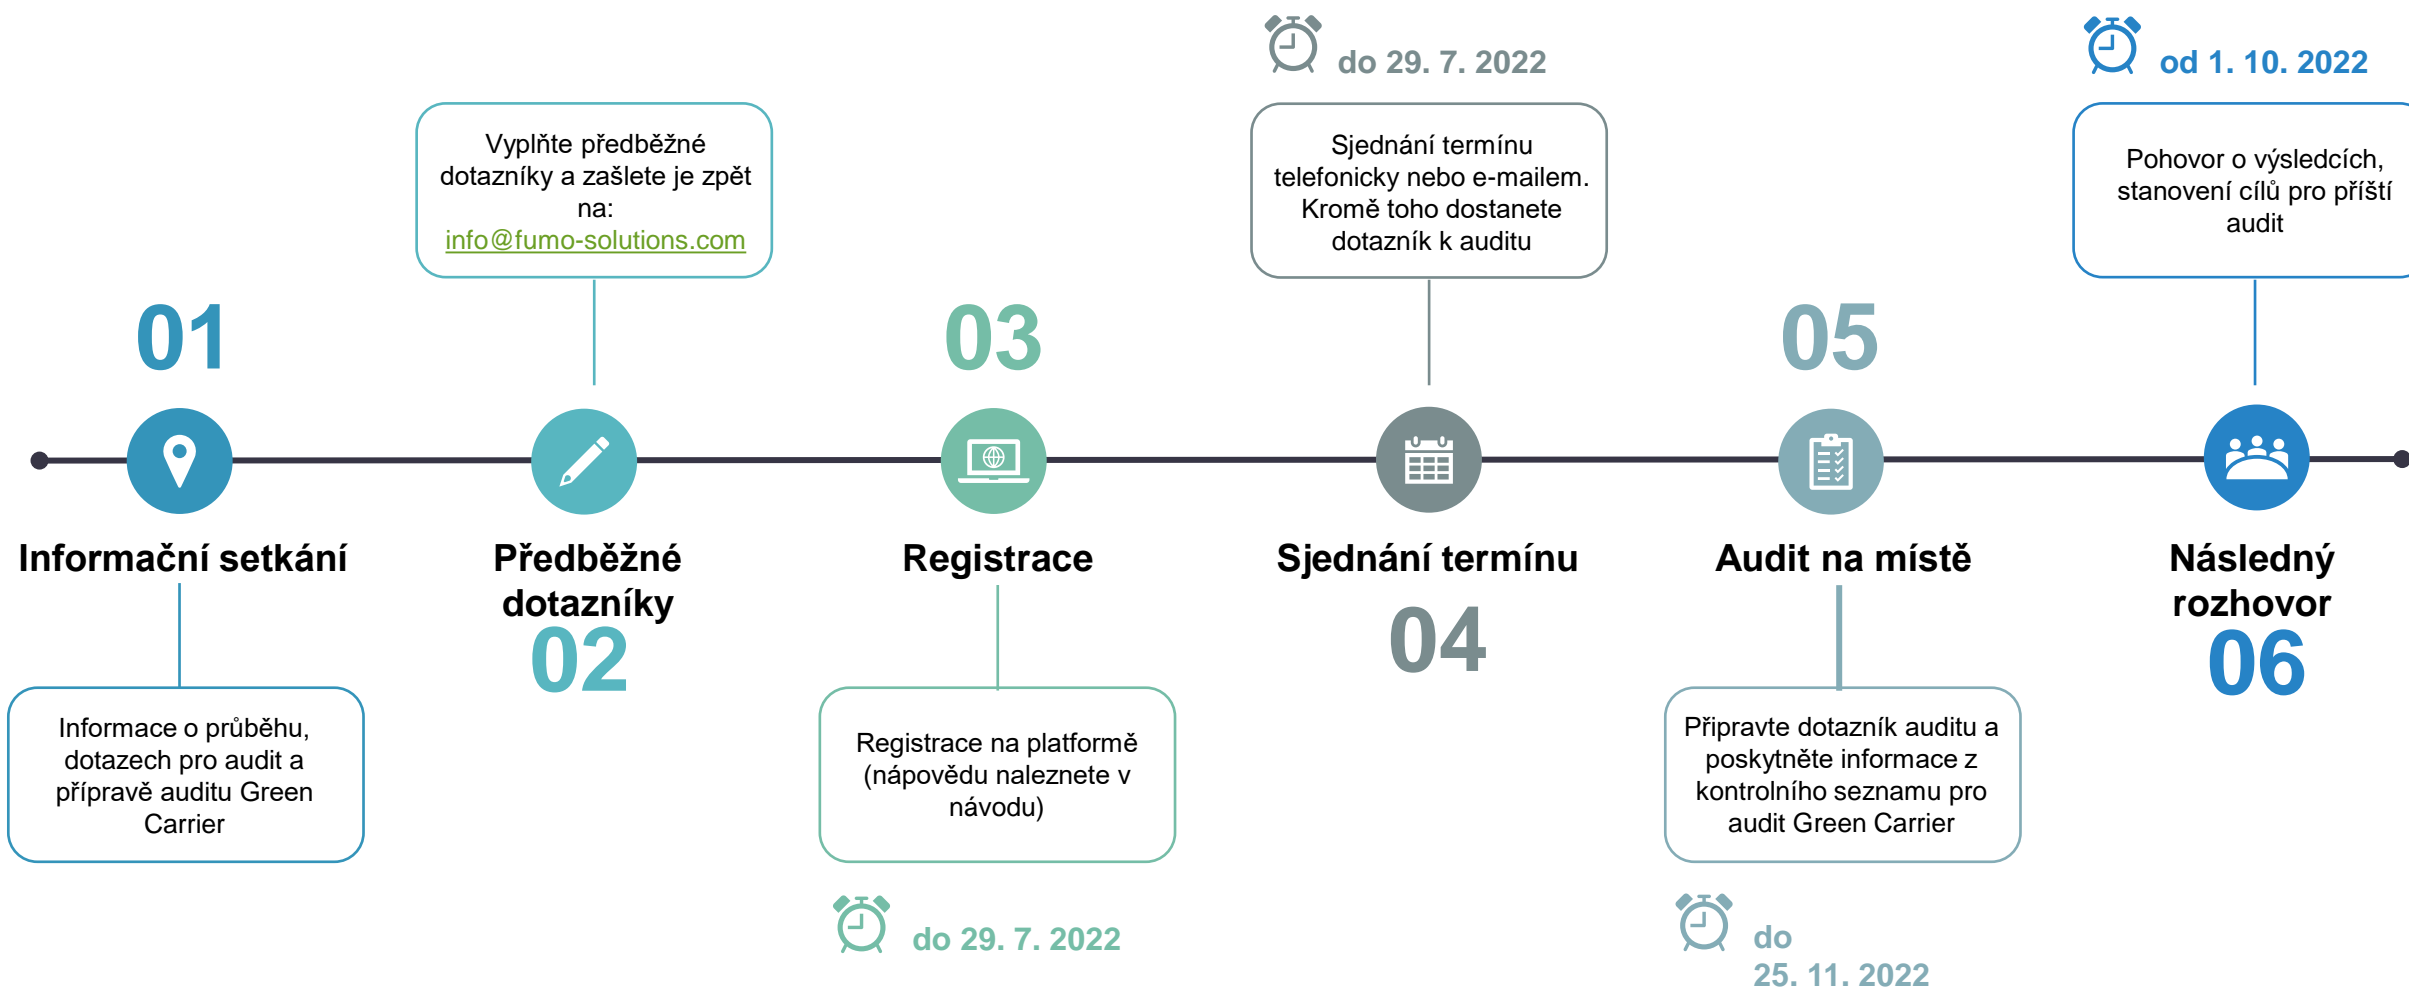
do 29. 7. 2022

od 1. 10. 2022

Vyplňte předběžné dotazníky a zašlete je zpět na: info@fumo-solutions.com

Sjednání termínu telefonicky nebo e-mailem. Kromě toho dostanete dotazník k auditu

Pohovor o výsledcích, stanovení cílů pro příští audit

01

03

05

Informační setkání

Předběžné dotazníky

02

Registrace

Sjednání termínu

04

Audit na místě

Následný rozhovor

06

Informace o průběhu, dotazech pro audit a přípravě auditu Green Carrier

Registrace na platformě (nápovědu naleznete v návodu)

Připravte dotazník auditu a poskytněte informace z kontrolního seznamu pro audit Green Carrier

do 29. 7. 2022

do 25. 11. 2022